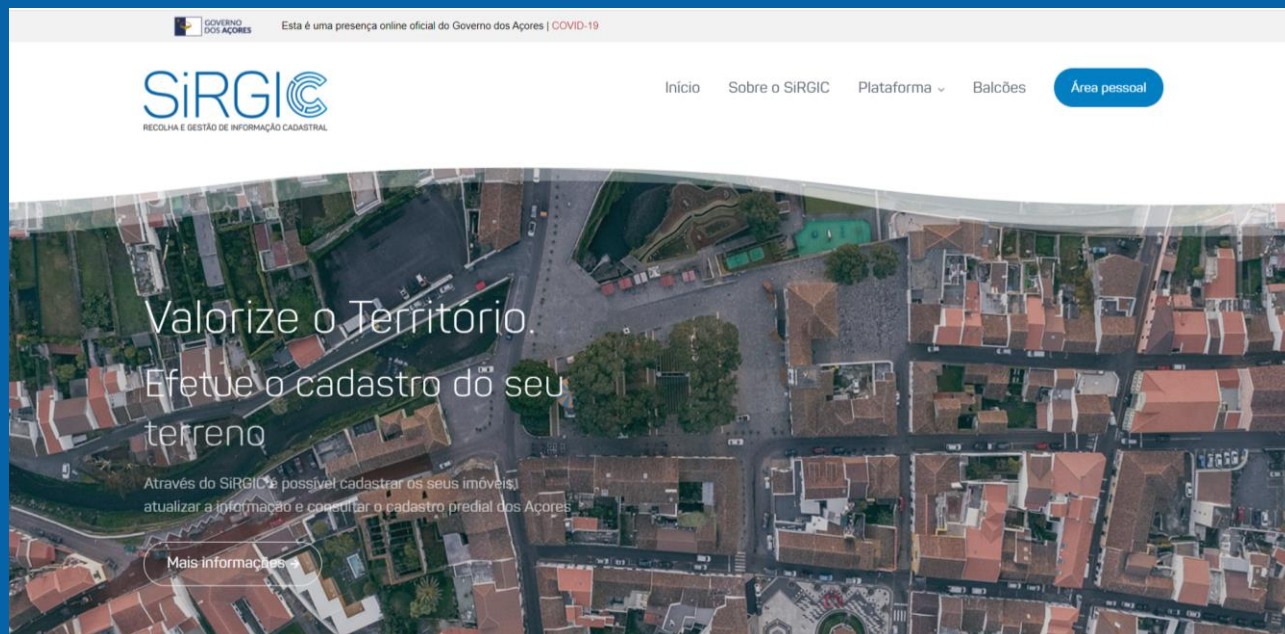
GOVERNO DOS AÇORES Esta é uma presença online oficial do Governo dos Açores | COVID-19

SiRGIC
RECOLHA E GESTÃO DE INFORMAÇÃO CADASTRAL

Início Sobre o SiRGIC Plataforma ⌄ Balcões Área pessoal

Valorize o Território.
Efetue o cadastro do seu terreno

Através do SiRGIC é possível cadastrar os seus imóveis, atualizar a informação e consultar o cadastro predial dos Açores

Mais informações →